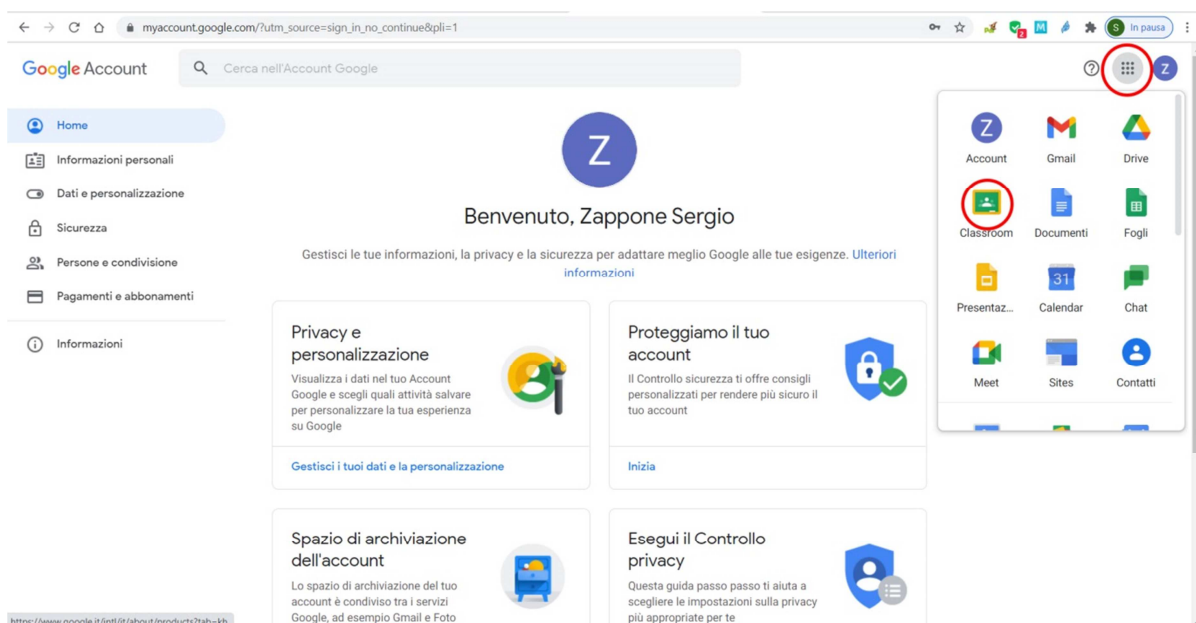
myaccount.google.com/?utm_source=sign_in_no_continue&pli=1

In pausa

Google Account

Cerca nell'Account Google

Home
Informazioni personali
Dati e personalizzazione
Sicurezza
Persone e condivisione
Pagamenti e abbonamenti
Informazioni

Z

Benvenuto, Zappone Sergio

Gestisci le tue informazioni, la privacy e la sicurezza per adattare meglio Google alle tue esigenze. Ulteriori informazioni

Privacy e personalizzazione
Visualizza i dati nel tuo Account Google e scegli quali attività salvare per personalizzare la tua esperienza su Google
Gestisci i tuoi dati e la personalizzazione

Proteggiamo il tuo account
Il Controllo sicurezza ti offre consigli personalizzati per rendere più sicuro il tuo account
Inizia

Spazio di archiviazione dell'account
Lo spazio di archiviazione del tuo account è condiviso tra i servizi Google, ad esempio Gmail e Foto

Esegui il Controllo privacy
Questa guida passo passo ti aiuta a scegliere le impostazioni sulla privacy più appropriate per te

Account
Gmail
Drive
Classroom
Documenti
Fogli
Presentaz...
Calendar
31
Chat
Meet
Sites
Contatti

https://www.google.it/intl/it/about/products?tab=kh